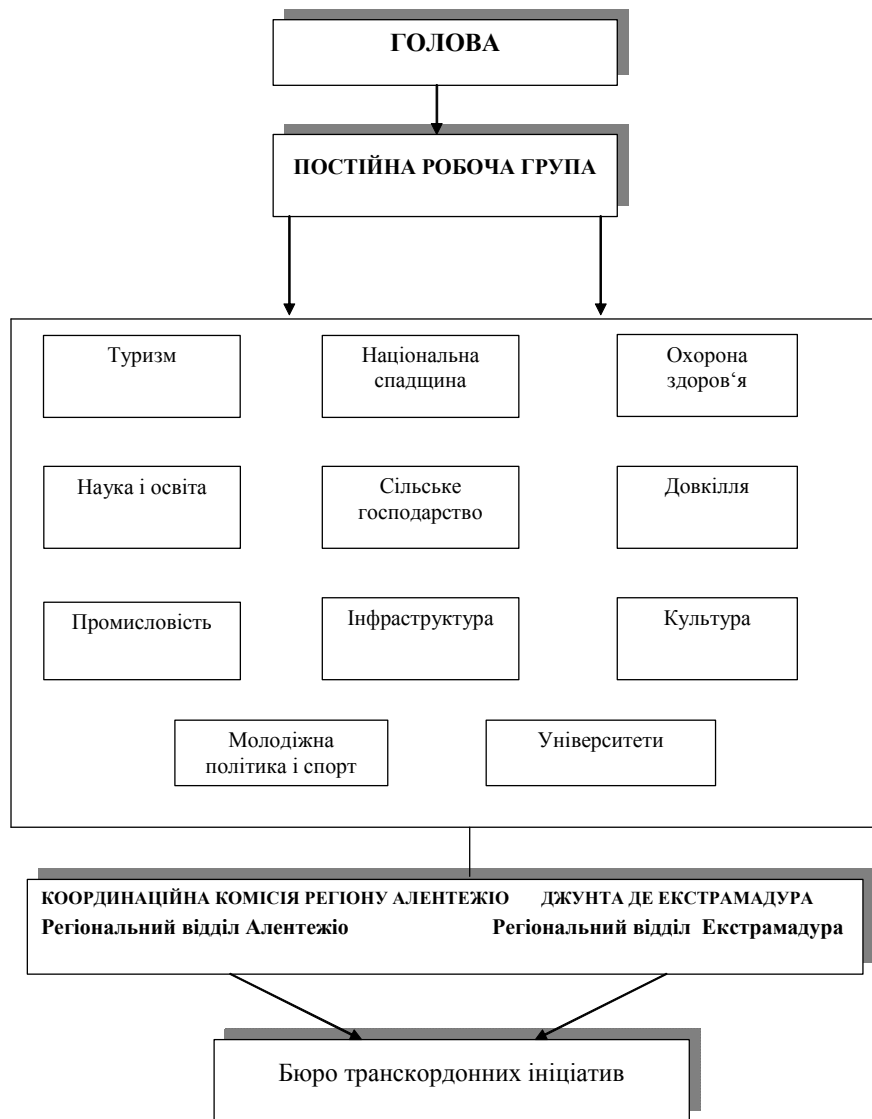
ГОЛОВА

ПОСТІЙНА РОБОЧА ГРУПА

Туризм

Національна спадщина

Охорона здоров‘я

Наука і освіта

Сільське господарство

Довкілля

Промисловість

Інфраструктура

Культура

Молодіжна політика і спорт

Університети

КООРДИНАЦІЙНА КОМІСІЯ РЕГІОНУ АЛЕНТЕЖІО
Регіональний відділ Алентежіо

ДЖУНТА ДЕ ЕКСТРАМАДУРА
Регіональний відділ Екстрамадура

Бюро транскордонних ініціатив